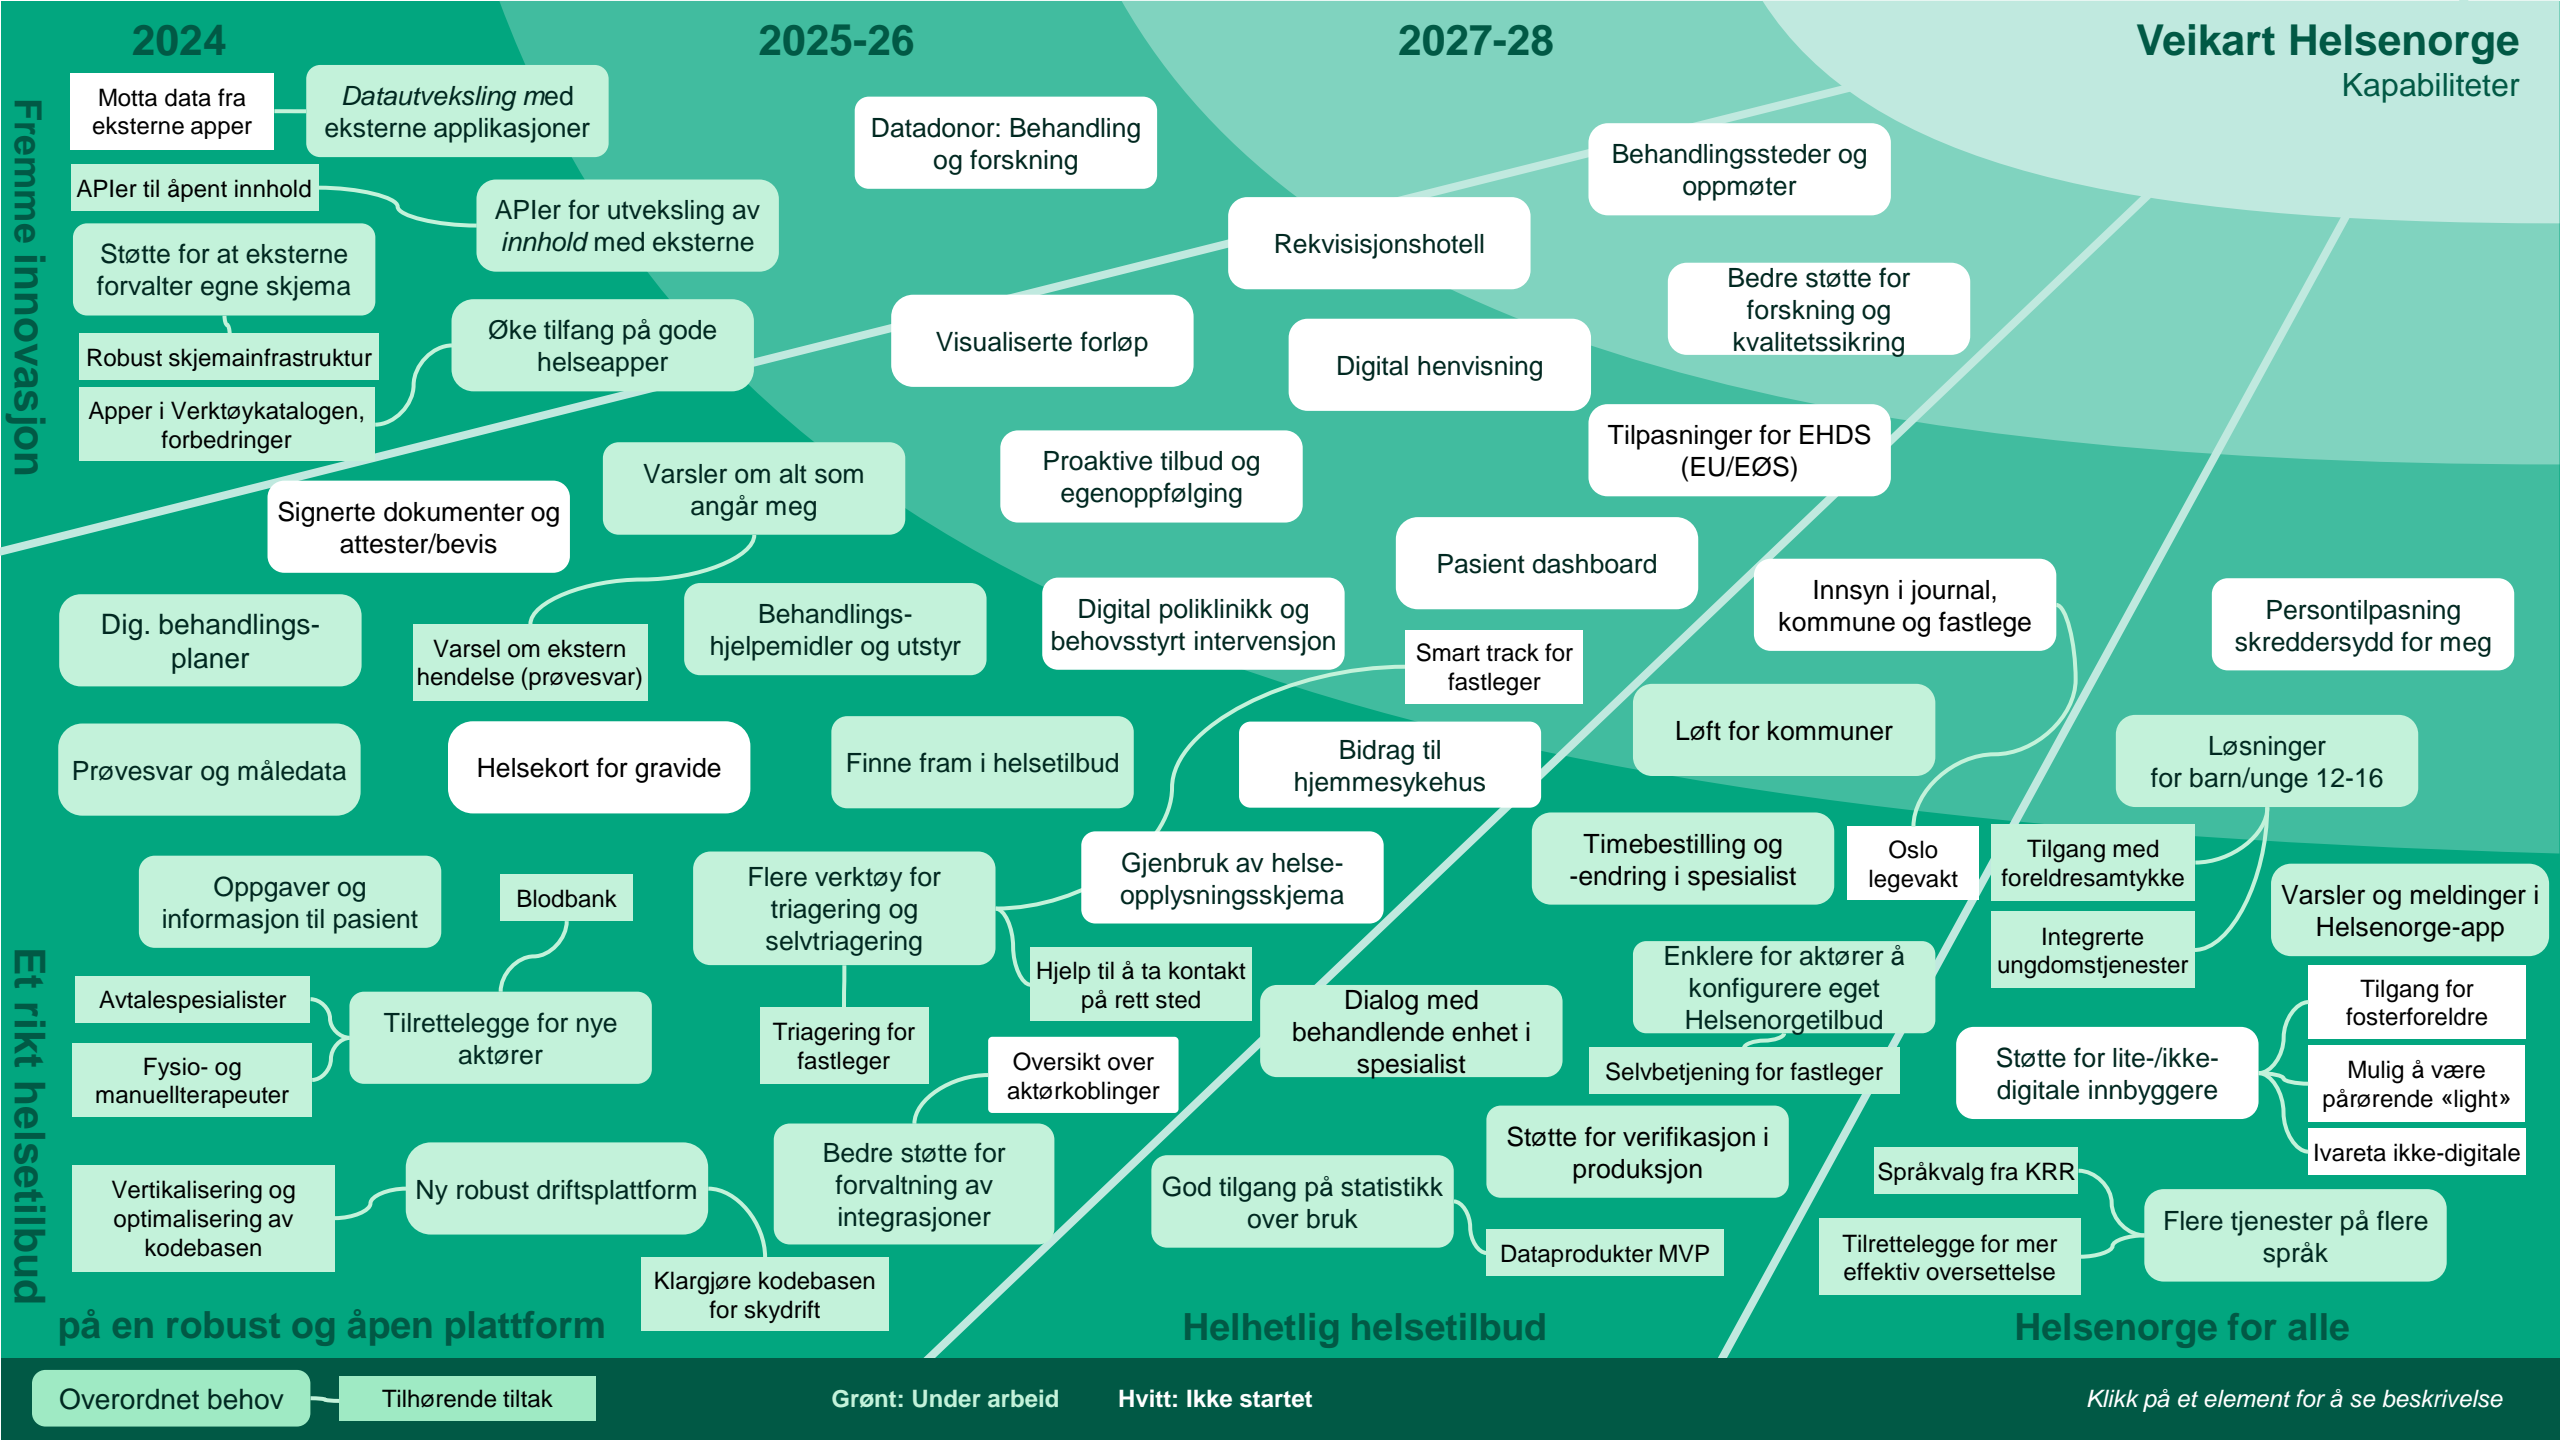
2024

2025-26

2027-28

Veikart Helsenorge
Kapabiliteter

Fremme innovasjon

Motta data fra eksterne apper

Datautveksling med eksterne applikasjoner

APIer til åpent innhold

APIer for utveksling av innhold med eksterne

Støtte for at eksterne forvalter egne skjema

Robust skjemainfrastruktur

Øke tilfang på gode helseapper

Apper i Verktøykatalogen, forbedringer

Datadonor: Behandling og forskning

Behandlingssteder og oppmøter

Rekvisisjonshotell

Visualiserte forløp

Bedre støtte for forskning og kvalitetssikring

Digital henvisning

Tilpasninger for EHDS (EU/EØS)

Varsler om alt som angår meg

Signerte dokumenter og attester/bevis

Proaktive tilbud og egenoppfølging

Pasient dashboard

Dig. behandlings-planer

Varsel om ekstern hendelse (prøvesvar)

Behandlings-hjelpemidler og utstyr

Digital poliklinikk og behovsstyrt intervensjon

Smart track for fastleger

Innsyn i journal, kommune og fastlege

Persontilpasning skreddersydd for meg

Prøvesvar og måledata

Helsekort for gravide

Finne fram i helsetilbud

Bidrag til hjemmesykehus

Løft for kommuner

Løsninger for barn/unge 12-16

Oppgaver og informasjon til pasient

Blodbank

Flere verktøy for triagering og selvtriagering

Gjenbruk av helse-opplysningsskjema

Timebestilling og -endring i spesialist

Oslo legevakt

Tilgang med foreldresamtykke

Varsler og meldinger i Helsenorge-app

Integrerte ungdomstjenester

Avtalespesialister

Tilrettelegge for nye aktører

Fysio- og manuellterapeuter

Triagering for fastleger

Hjelp til å ta kontakt på rett sted

Dialog med behandlende enhet i spesialist

Enklere for aktører å konfigurere eget Helsenorgetilbud

Selvbetjening for fastleger

Tilgang for fosterforeldre

Støtte for lite-/ikke-digitale innbyggere

Mulig å være pårørende «light»

Ivareta ikke-digitale

Oversikt over aktørkoblinger

Et rikt helsetilbud

Vertikalisering og optimalisering av kodebasen

Ny robust driftsplattform

Bedre støtte for forvaltning av integrasjoner

Støtte for verifikasjon i produksjon

God tilgang på statistikk over bruk

Dataprodukter MVP

Språkvalg fra KRR

Flere tjenester på flere språk

Tilrettelegge for mer effektiv oversettelse

Klargjøre kodebasen for skydrift

på en robust og åpen plattform

Helhetlig helsetilbud

Helsenorge for alle

Overordnet behov

Tilhørende tiltak

Grønt: Under arbeid

Hvitt: Ikke startet

Klikk på et element for å se beskrivelse